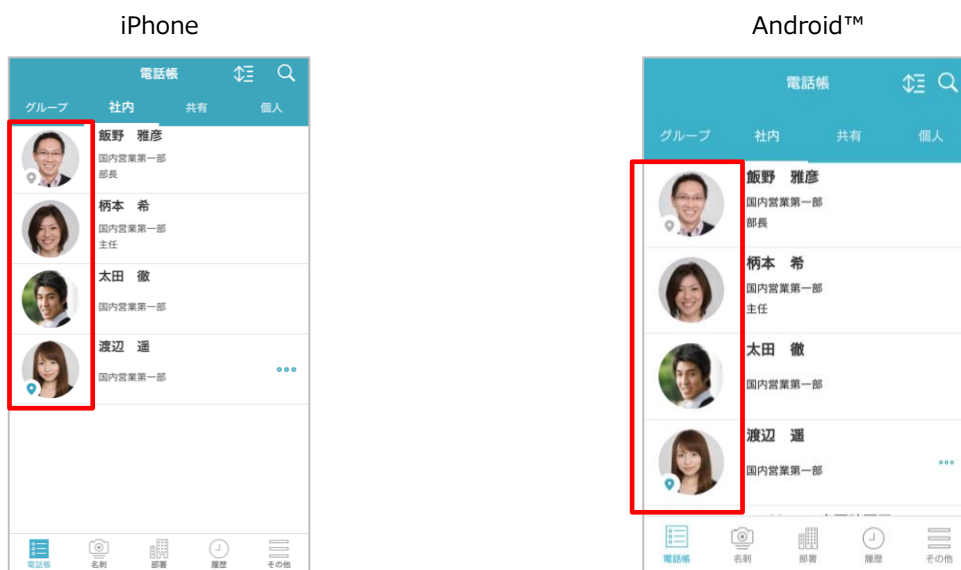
iPhone

電話帳

グループ　社内　共有　個人

飯野　雅彦
国内営業第一部
部長

柄本　希
国内営業第一部
主任

太田　徹
国内営業第一部

渡辺　遥
国内営業第一部

電話帳　名刺　部署　履歴　その他

Android™

電話帳

グループ　社内　共有　個人

飯野　雅彦
国内営業第一部
部長

柄本　希
国内営業第一部
主任

太田　徹
国内営業第一部

渡辺　遥
国内営業第一部

電話帳　名刺　部署　履歴　その他